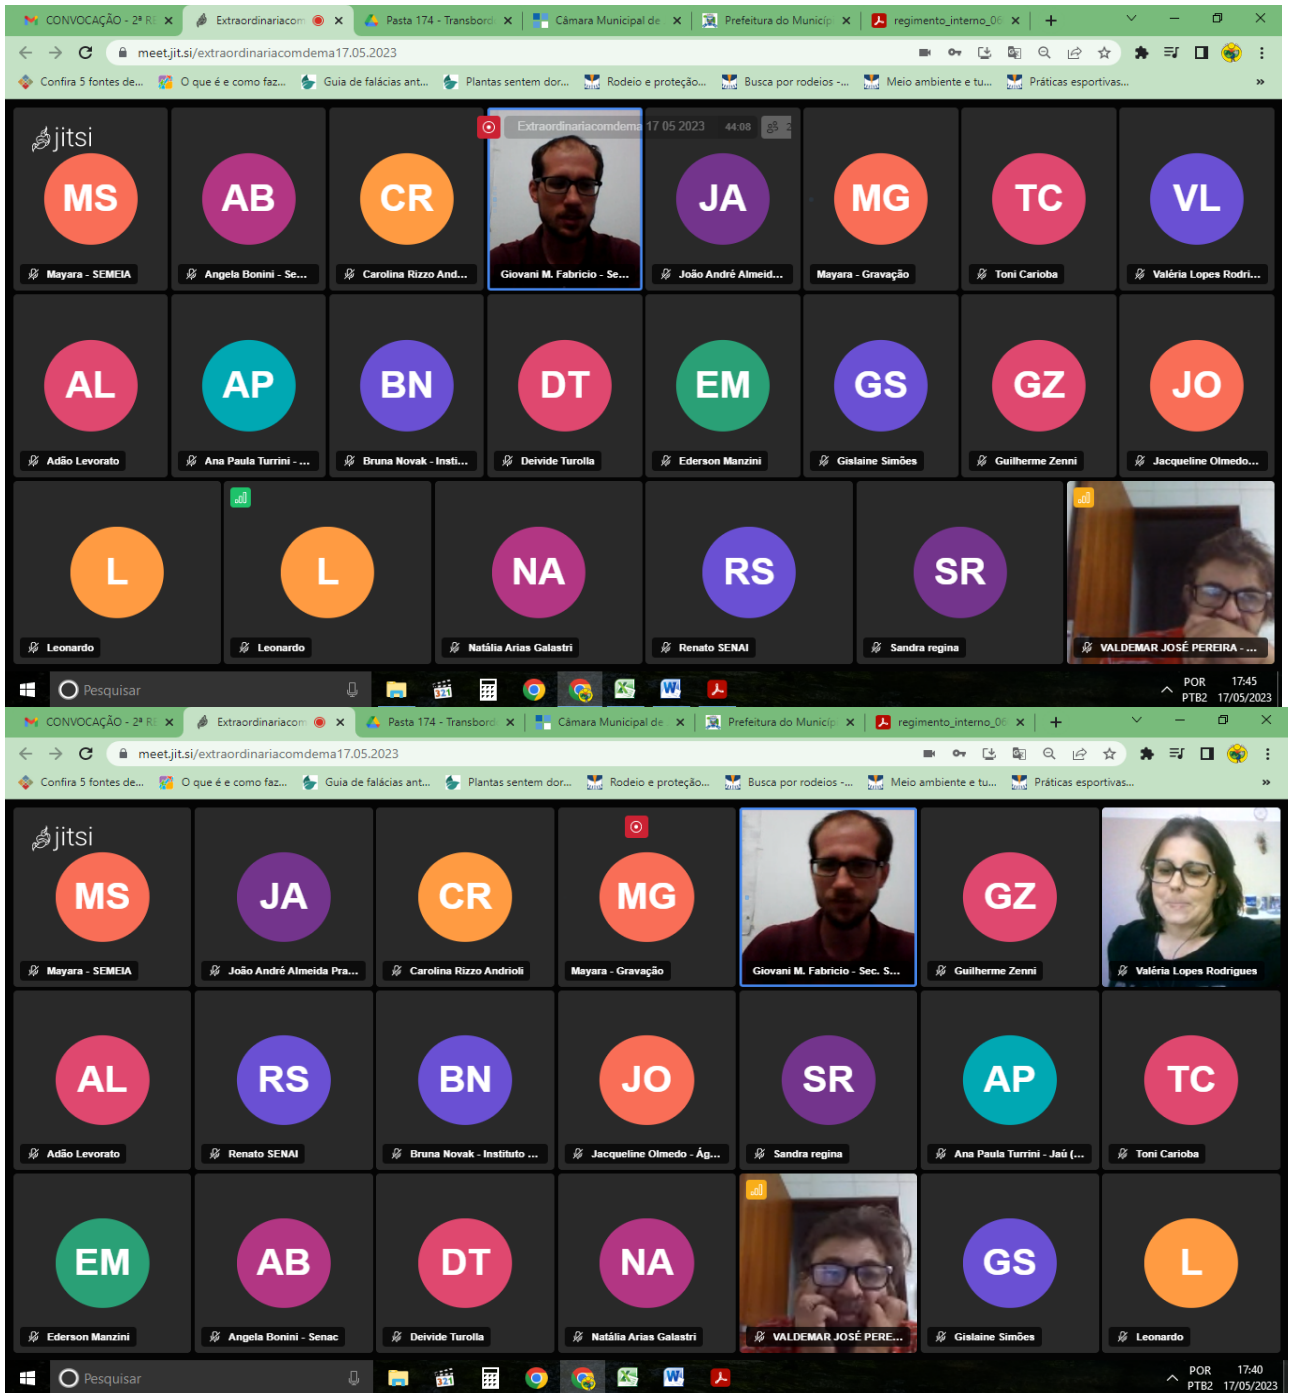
CONVOCAÇÃO - 2ª R | Extraordinariacom | Pasta 174 - Transbord | Câmara Municipal de | Prefeitura do Municíp | regimento_interno_06

meet.jit.si/extraordinariacomdema17.05.2023

Confira 5 fontes de... | O que é e como faz... | Guia de falácias ant... | Plantas sentem dor... | Rodeio e proteção... | Busca por rodeios -... | Meio ambiente e tu... | Práticas esportivas...

jitsi

Extraordinariacomdema 17 05 2023 44:08

MS Mayara - SEMEIA
AB Angela Bonini - Se...
CR Carolina Rizzo And...
Giovani M. Fabricio - Se...
JA João André Almeid...
MG Mayara - Gravação
TC Toni Carioba
VL Valéria Lopes Rodri...
AL Adão Levorato
AP Ana Paula Turrini - ...
BN Bruna Novak - Insti...
DT Deivide Turolla
EM Ederson Manzini
GS Gislaine Simões
GZ Guilherme Zenni
JO Jacqueline Olmedo...
L Leonardo
L Leonardo
NA Natália Arias Galastri
RS Renato SENAI
SR Sandra regina
VALDEMAR JOSÉ PEREIRA - ...

Pesquisar
POR PTB2 17:45 17/05/2023

CONVOCAÇÃO - 2ª R | Extraordinariacom | Pasta 174 - Transbord | Câmara Municipal de | Prefeitura do Municíp | regimento_interno_06

meet.jit.si/extraordinariacomdema17.05.2023

Confira 5 fontes de... | O que é e como faz... | Guia de falácias ant... | Plantas sentem dor... | Rodeio e proteção... | Busca por rodeios -... | Meio ambiente e tu... | Práticas esportivas...

jitsi

MS Mayara - SEMEIA
JA João André Almeida Pra...
CR Carolina Rizzo Andrioli
MG Mayara - Gravação
Giovani M. Fabricio - Sec. S...
GZ Guilherme Zenni
Valéria Lopes Rodrigues
AL Adão Levorato
RS Renato SENAI
BN Bruna Novak - Instituto ...
JO Jacqueline Olmedo - Ág...
SR Sandra regina
AP Ana Paula Turrini - Jaú (...
TC Toni Carioba
EM Ederson Manzini
AB Angela Bonini - Senac
DT Deivide Turolla
NA Natália Arias Galastri
VALDEMAR JOSÉ PERE...
GS Gislaine Simões
L Leonardo

Pesquisar
POR PTB2 17:40 17/05/2023